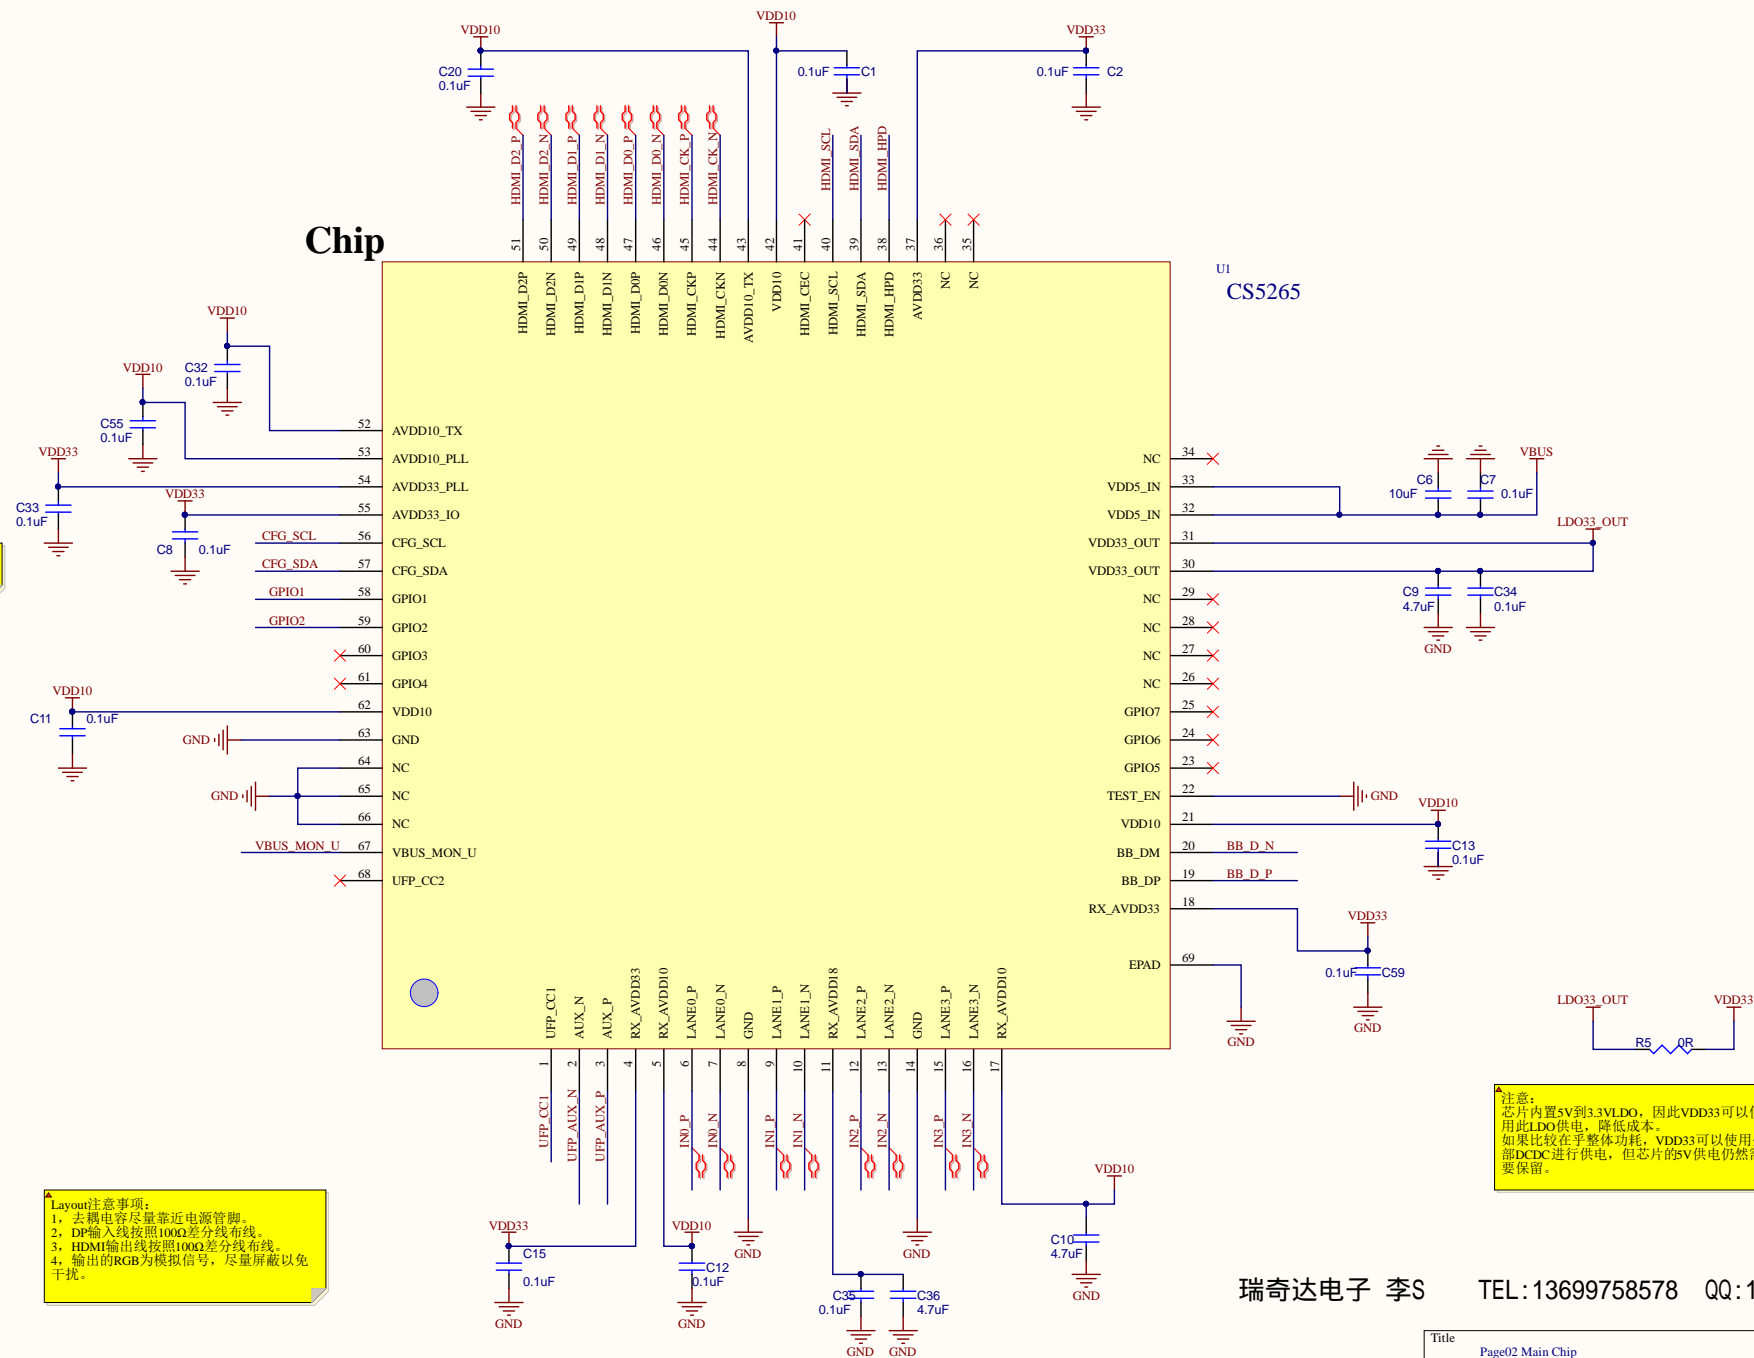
VDD10
VDD10
VDD33
C20
0.1uF
0.1uF
C1
0.1uF
C2

HDMI_D2_P
HDMI_D2_N
HDMI_D1_P
HDMI_D1_N
HDMI_D0_P
HDMI_D0_N
HDMI_CK_P
HDMI_CK_N
HDMI_SCL
HDMI_SDA
HDMI_HPD

Chip

51 50 49 48 47 46 45 44 43 42 41 40 39 38 37 36 35

HDMI_D2P
HDMI_D2N
HDMI_D1P
HDMI_D1N
HDMI_D0P
HDMI_D0N
HDMI_CKP
HDMI_CKN
AVDD10_TX
VDD10
HDMI_CEC
HDMI_SCL
HDMI_SDA
HDMI_HPD
AVDD33
NC
NC

U1
CS5265

VDD10
C32
0.1uF
VDD10
C55
0.1uF
VDD33
C33
0.1uF
VDD33
C8
0.1uF

52 AVDD10_TX
53 AVDD10_PLL
54 AVDD33_PLL
55 AVDD33_IO
CFG_SCL 56 CFG_SCL
CFG_SDA 57 CFG_SDA
GPIO1 58 GPIO1
GPIO2 59 GPIO2
60 GPIO3
61 GPIO4
VDD10
C11
0.1uF
62 VDD10
GND 63 GND
64 NC
GND 65 NC
66 NC
VBUS_MON_U 67 VBUS_MON_U
68 UFP_CC2

NC 34
VDD5_IN 33
VDD5_IN 32
VDD33_OUT 31
VDD33_OUT 30
NC 29
NC 28
NC 27
NC 26
GPIO7 25
GPIO6 24
GPIO5 23
TEST_EN 22
VDD10 21
BB_DM 20 BB_D_N
BB_DP 19 BB_D_P
RX_AVDD33 18
EPAD 69

C6
10uF
C7
0.1uF
VBUS
LDO33_OUT
C9
4.7uF
C34
0.1uF
GND
GND
VDD10
C13
0.1uF
VDD33
0.1uF
C59
GND
GND

LDO33_OUT
VDD33
R5
0R

UFP_CC1
AUX_N
AUX_P
RX_AVDD33
RX_AVDD10
LANE0_P
LANE0_N
GND
LANE1_P
LANE1_N
RX_AVDD18
LANE2_P
LANE2_N
GND
LANE3_P
LANE3_N
RX_AVDD10

1 2 3 4 5 6 7 8 9 10 11 12 13 14 15 16 17

UFP_CC1
UFP_AUX_N
UFP_AUX_P
IN0_P
IN0_N
IN1_P
IN1_N
IN2_P
IN2_N
IN3_P
IN3_N

注意：
芯片内置5V到3.3VLDO，因此VDD33可以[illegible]
用此LDO供电，降低成本。
如果比较在乎整体功耗，VDD33可以使用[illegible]
部DCDC进行供电，但芯片的5V供电仍然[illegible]
要保留。

VDD10
C10
4.7uF
GND

Layout注意事项：
1，去耦电容尽量靠近电源管脚。
2，DP输入线按照100Ω差分线布线。
3，HDMI输出线按照100Ω差分线布线。
4，输出的RGB为模拟信号，尽量屏蔽以免干扰。

VDD33
C15
0.1uF
GND
VDD10
C12
0.1uF
GND
GND
GND
C35
0.1uF
C36
4.7uF
GND
GND

瑞奇达电子 李S TEL:13699758578 QQ:1

Title
Page02 Main Chip